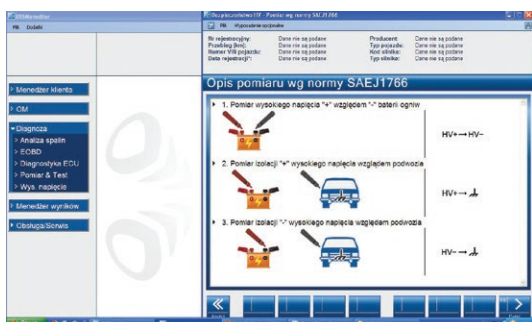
BOSManager
Plik Dodatki

Bezpieczeństwo HV - Pomiar wg normy SAEJ1766
Plik Wyposażenie opcjonalne

Nr rejestracyjny: Dane nie są podane
Przebieg (km): Dane nie są podane
Numer VIN pojazdu: Dane nie są podane
Data rejestracji: Dane nie są podane
Producent: Dane nie są podane
Typ pojazdu: Dane nie są podane
Kod silnika: Dane nie są podane
Typ silnika: Dane nie są podane

Menedżer klienta
OM
Diagnoza
Analiza spalin
EOBD
Diagnostyka ECU
Pomiar & Test
Wys. napięcie
Menedżer wyników
Obsługa/Serwis

Opis pomiaru wg normy SAEJ1766

1. Pomiar wysokiego napięcia "+" względem "-" baterii ogniw
HV+ → HV−

2. Pomiar izolacji "+" wysokiego napięcia względem podwozie
HV+ → ⏚

3. Pomiar izolacji "-" wysokiego napięcia względem podwozia
HV− → ⏚

«
>